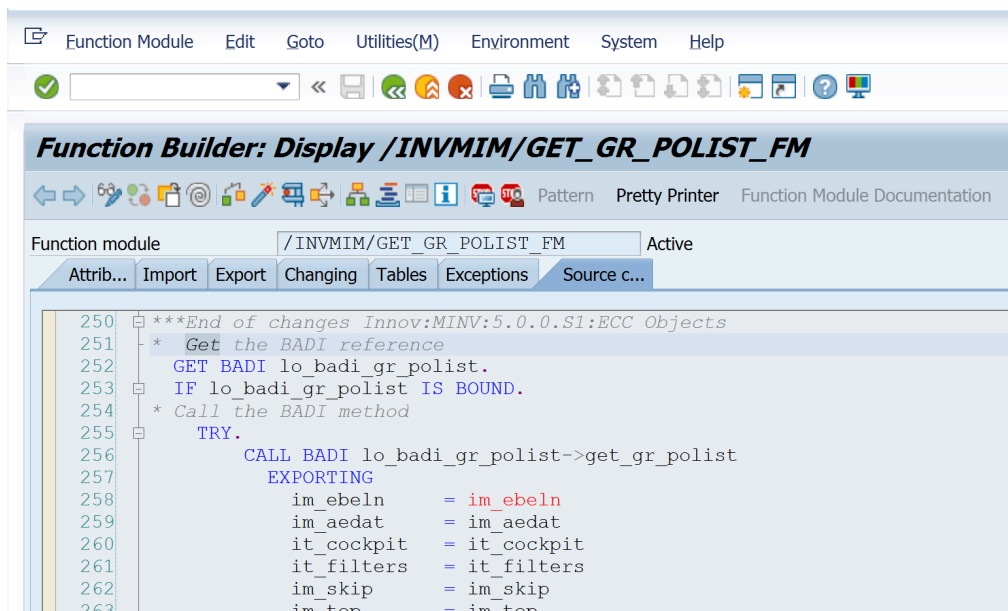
Function Module Edit Goto Utilities(M) Environment System Help

Function Builder: Display /INVMIM/GET_GR_POLIST_FM

Pattern Pretty Printer Function Module Documentation

Function module /INVMIM/GET_GR_POLIST_FM Active

Attrib... Import Export Changing Tables Exceptions Source c...

250 ***End of changes Innov:MINV:5.0.0.S1:ECC Objects
251 * Get the BADI reference
252 GET BADI lo_badi_gr_polist.
253 IF lo_badi_gr_polist IS BOUND.
254 * Call the BADI method
255 TRY.
256 CALL BADI lo_badi_gr_polist->get_gr_polist
257 EXPORTING
258 im_ebeln = im_ebeln
259 im_aedat = im_aedat
260 it_cockpit = it_cockpit
261 it_filters = it_filters
262 im_skip = im_skip
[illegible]